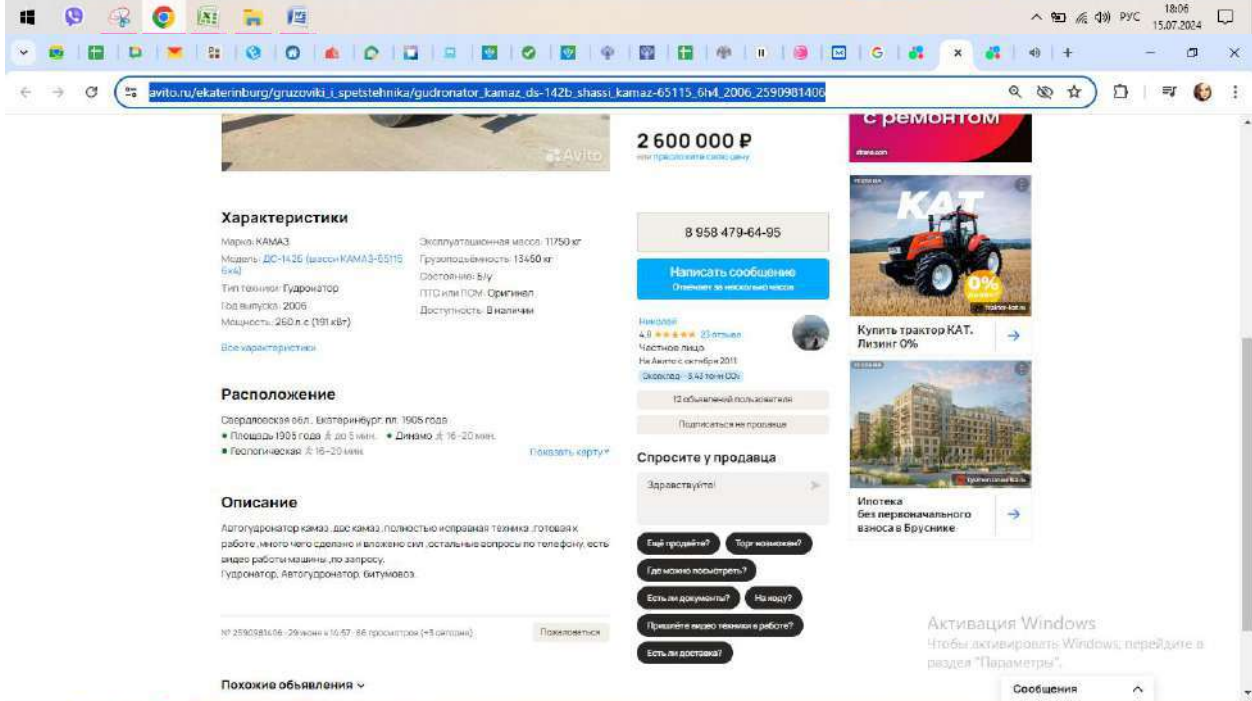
РУС 18:06 15.07.2024

avito.ru/ekaterinburg/gruzoviki_i_spetstehnika/gudronator_kamaz_ds-142b_shassi_kamaz-65115_6h4_2006_2590981406

Avito

2 600 000 ₽
или предложите свою цену

с ремонтом

Характеристики

Марка: КАМАЗ
Модель: ДС-142Б (шасси КАМАЗ-65115 6х4)
Тип техники: Гудронатор
Год выпуска: 2006
Мощность: 260 л.с (191 кВт)

Эксплуатационная масса: 11750 кг
Грузоподъёмность: 13450 кг
Состояние: Б/у
ПТС или ПСМ: Оригинал
Доступность: В наличии

Все характеристики

8 958 479-64-95

Написать сообщение
Отвечает за несколько часов

Николай
4,8 ★★★★★ 23 отзыва
Частное лицо
На Авито с октября 2011
Экосклад · 3,43 тонн CO₂

12 объявлений пользователя

Подписаться на продавца

КАТ
0%
Купить трактор КАТ. Лизинг 0%

Ипотека без первоначального взноса в Бруснике

Расположение

Свердловская обл., Екатеринбург, пл. 1905 года
• Площадь 1905 года до 5 мин. • Динамо 16–20 мин.
• Геологическая 16–20 мин.

Показать карту

Спросите у продавца

Здравствуйте!

Описание

Автогудронатор камаз ,дс камаз ,полностью исправная техника ,готовая к работе ,много чего сделано и вложено сил ,остальные вопросы по телефону, есть видео работы машины ,по запросу.
Гудронатор, Автогудронатор, битумовоз.

Ещё продаёте?
Торг возможен?
Где можно посмотреть?
Есть ли документы?
На ходу?
Пришлёте видео техники в работе?
Есть ли доставка?

№ 2590981406 · 29 июня в 10:57 · 86 просмотров (+5 сегодня)

Пожаловаться

Похожие объявления

Активация Windows
Чтобы активировать Windows, перейдите в раздел "Параметры".

Сообщения